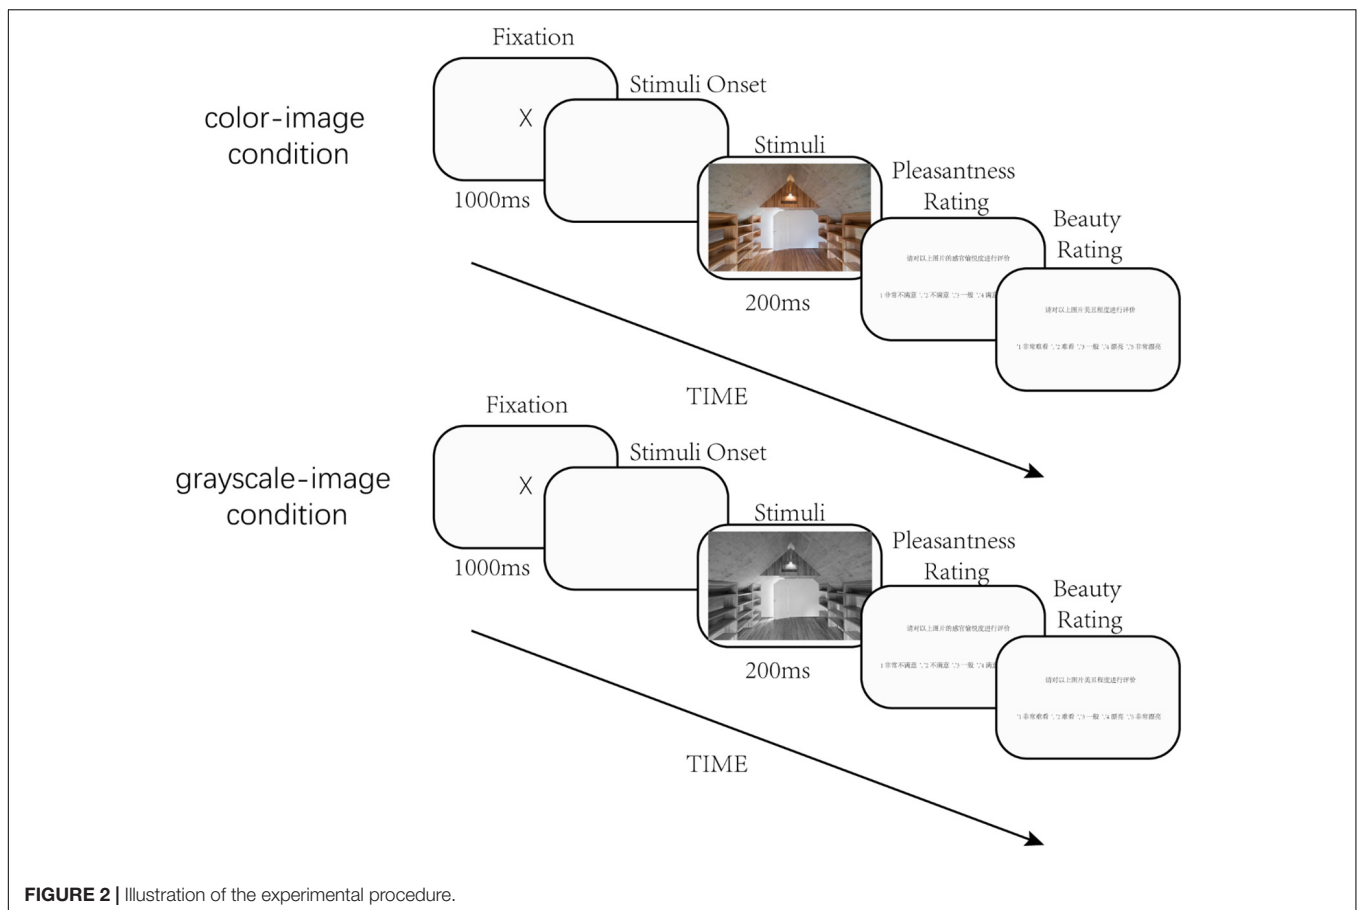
color-image condition

Fixation

X

1000ms

Stimuli Onset

Stimuli

200ms

Pleasantness Rating

请对以上图片的感官愉悦度进行评价

1 非常不满意 2 不满意 3 一般 4 满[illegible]

Beauty Rating

请对以上图片美丑程度进行评价

1 非常难看 2 难看 3 一般 4 漂亮 5 非常漂亮

TIME

grayscale-image condition

Fixation

X

1000ms

Stimuli Onset

Stimuli

200ms

Pleasantness Rating

请对以上图片的感官愉悦度进行评价

1 非常不满意 2 不满意 3 一般 4 满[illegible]

Beauty Rating

请对以上图片美丑程度进行评价

1 非常难看 2 难看 3 一般 4 漂亮 5 非常漂亮

TIME

FIGURE 2 | Illustration of the experimental procedure.